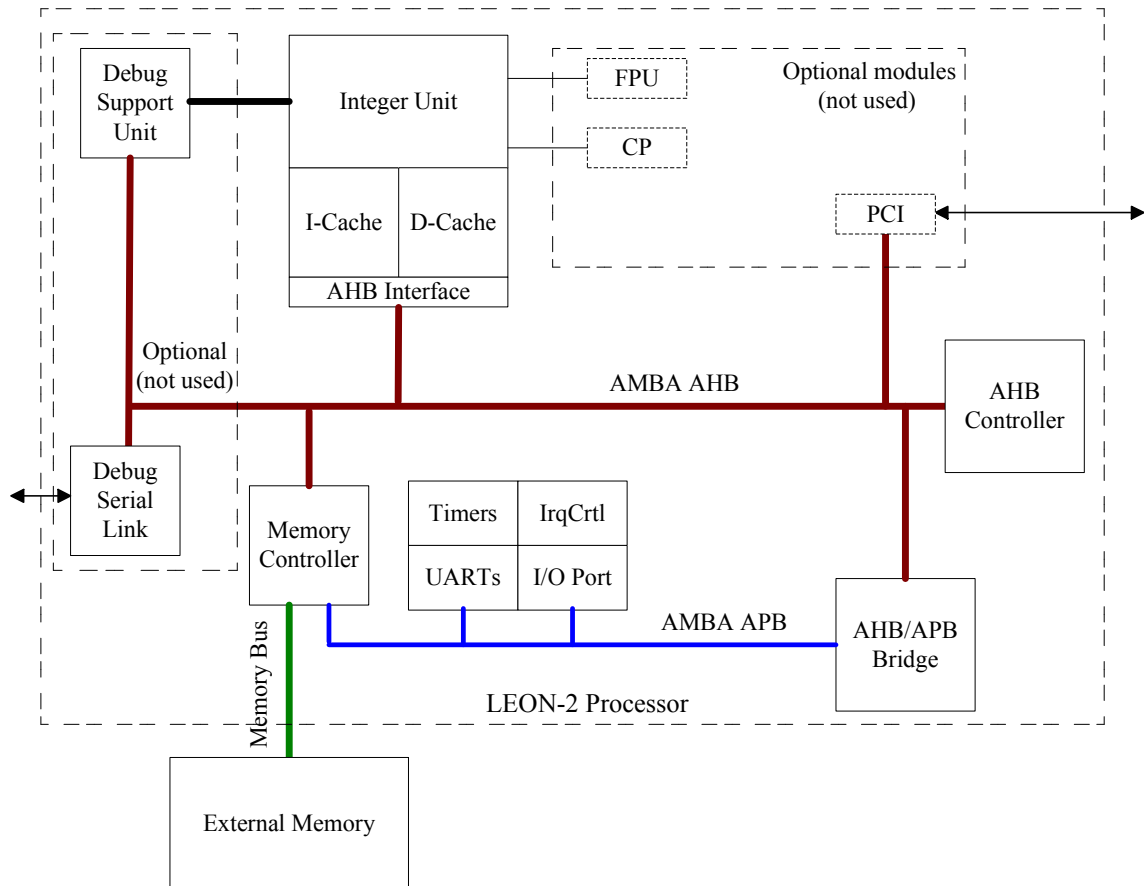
Debug Support Unit

Integer Unit

FPU

CP

Optional modules (not used)

I-Cache

D-Cache

AHB Interface

PCI

Optional (not used)

AMBA AHB

AHB Controller

Debug Serial Link

Memory Controller

Timers

IrqCrtl

UARTs

I/O Port

AMBA APB

AHB/APB Bridge

Memory Bus

LEON-2 Processor

External Memory